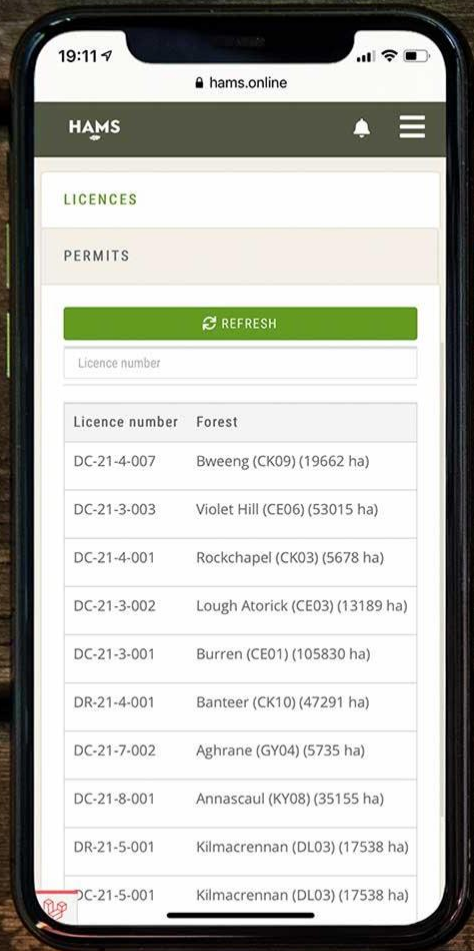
19:11

hams.online

HAMS

LICENCES

PERMITS

REFRESH

Licence number

| Licence number | Forest |
|---|---|
| DC-21-4-007 | Bweeng (CK09) (19662 ha) |
| DC-21-3-003 | Violet Hill (CE06) (53015 ha) |
| DC-21-4-001 | Rockchapel (CK03) (5678 ha) |
| DC-21-3-002 | Lough Atorick (CE03) (13189 ha) |
| DC-21-3-001 | Burren (CE01) (105830 ha) |
| DR-21-4-001 | Banteer (CK10) (47291 ha) |
| DC-21-7-002 | Aghrane (GY04) (5735 ha) |
| DC-21-8-001 | Annascaul (KY08) (35155 ha) |
| DR-21-5-001 | Kilmacrennan (DL03) (17538 ha) |
| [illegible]C-21-5-001 | Kilmacrennan (DL03) (17538 ha) |